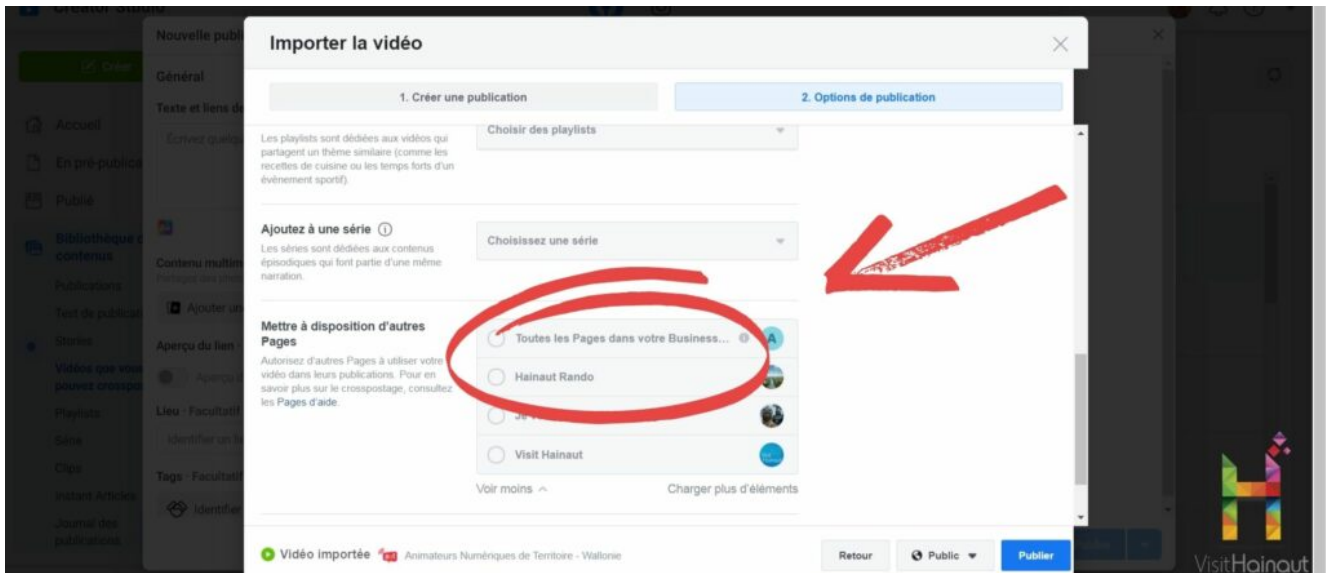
Creator Studio

Créer

Accueil

En pré-publication

Publié

Bibliothèque de contenus

Publications

Test de publication

Stories

Vidéos que vous pouvez crosspo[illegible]

Playlists

Série

Clips

Instant Articles

Journal des publications

Nouvelle publi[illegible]

Général

Texte et liens de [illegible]

Écrivez quelqu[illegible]

Contenu multim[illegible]

Ajouter un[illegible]

Aperçu du lien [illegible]

Lieu · Facultatif

Identifier un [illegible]

Tags · Facultatif

Identifier

Importer la vidéo

1. Créer une publication

2. Options de publication

Les playlists sont dédiées aux vidéos qui partagent un thème similaire (comme les recettes de cuisine ou les temps forts d'un évènement sportif).

Choisir des playlists

Ajoutez à une série

Les séries sont dédiées aux contenus épisodiques qui font partie d'une même narration.

Choisissez une série

Mettre à disposition d'autres Pages

Autorisez d'autres Pages à utiliser votre vidéo dans leurs publications. Pour en savoir plus sur le crosspostage, consultez les Pages d'aide.

Toutes les Pages dans votre Business...

Hainaut Rando

Je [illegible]

Visit Hainaut

Voir moins

Charger plus d'éléments

Vidéo importée

Animateurs Numériques de Territoire - Wallonie

Retour

Public

Publier

VisitHainaut